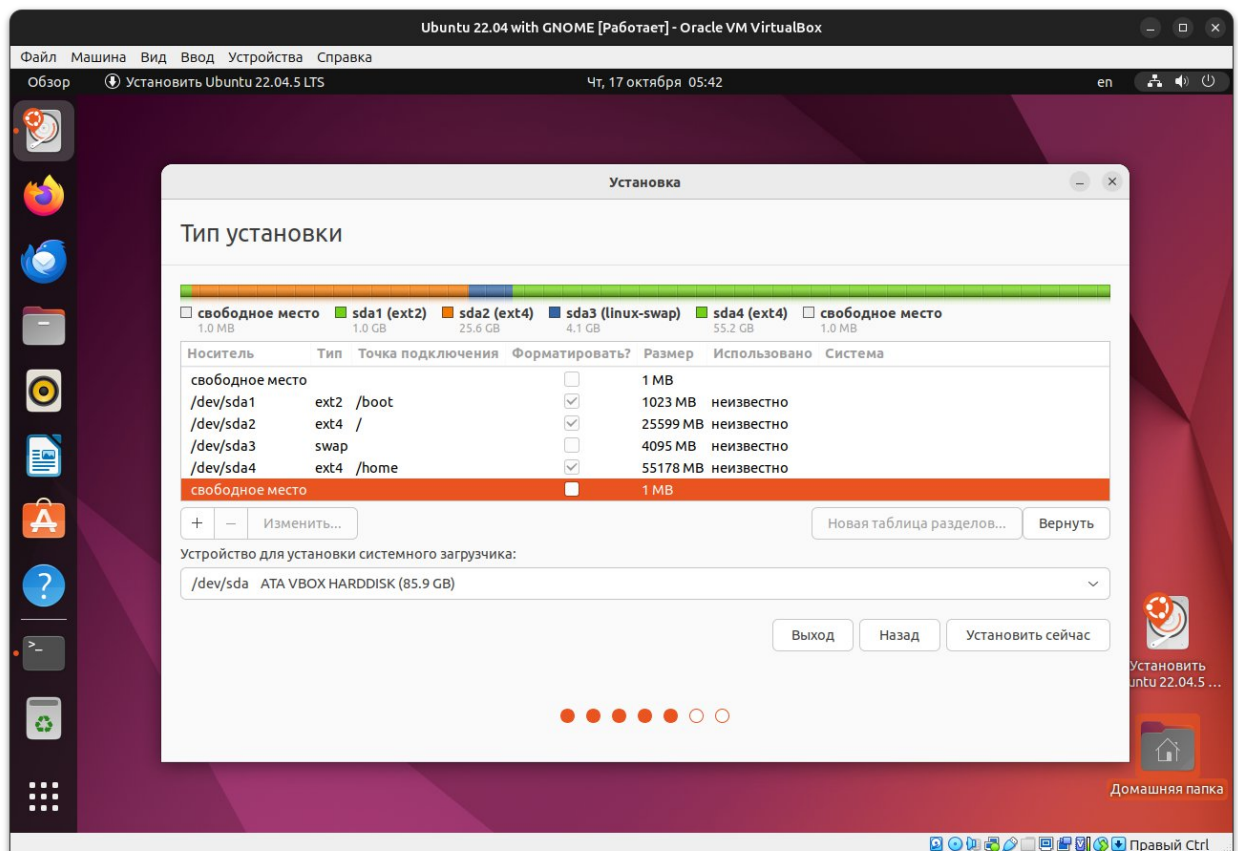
Ubuntu 22.04 with GNOME [Работает] - Oracle VM VirtualBox

Файл Машина Вид Ввод Устройства Справка

Обзор Установить Ubuntu 22.04.5 LTS Чт, 17 октября 05:42 en

Установка

Тип установки

свободное место 1.0 MB sda1 (ext2) 1.0 GB sda2 (ext4) 25.6 GB sda3 (linux-swap) 4.1 GB sda4 (ext4) 55.2 GB свободное место 1.0 MB

| Носитель | Тип | Точка подключения | Форматировать? | Размер | Использовано | Система |
|---|---|---|---|---|---|---|
| свободное место | | | | 1 MB | | |
| /dev/sda1 | ext2 | /boot | | 1023 MB | неизвестно | |
| /dev/sda2 | ext4 | / | | 25599 MB | неизвестно | |
| /dev/sda3 | swap | | | 4095 MB | неизвестно | |
| /dev/sda4 | ext4 | /home | | 55178 MB | неизвестно | |
| свободное место | | | | 1 MB | | |

+ − Изменить... Новая таблица разделов... Вернуть

Устройство для установки системного загрузчика:

/dev/sda ATA VBOX HARDDISK (85.9 GB)

Выход Назад Установить сейчас

Установить untu 22.04.5 ...

Домашняя папка

Правый Ctrl